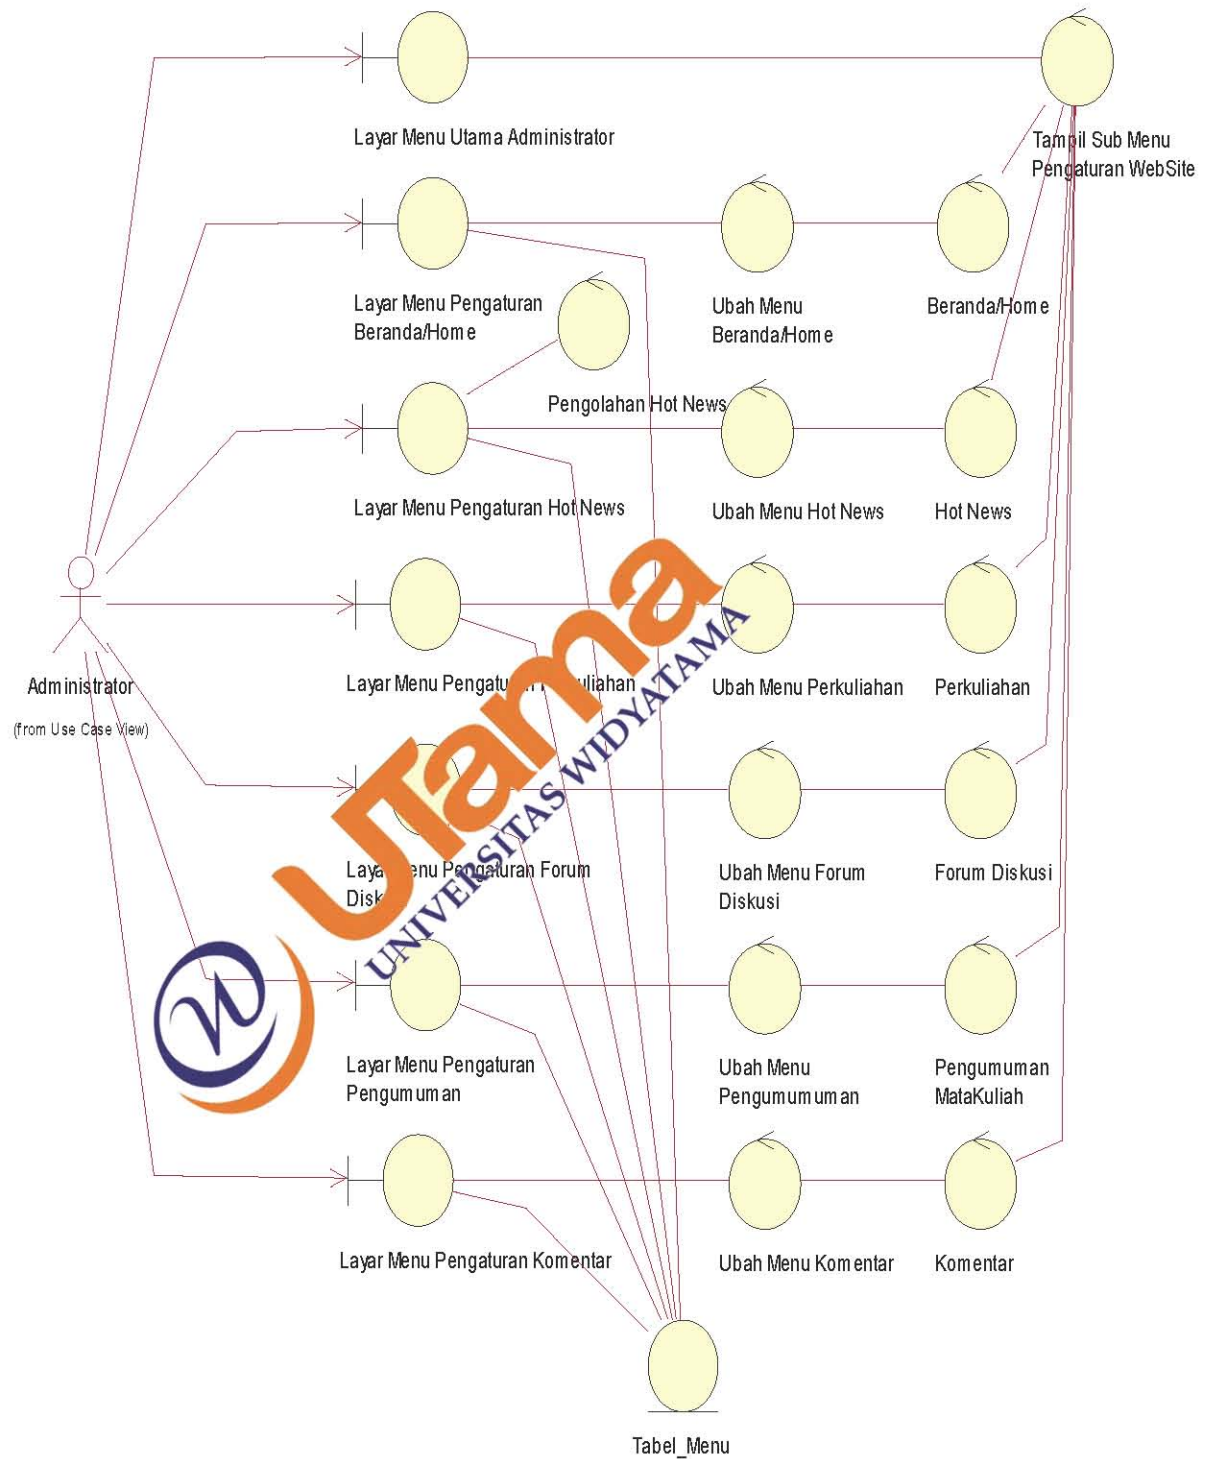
Layar Menu Utama Administrator

Tampil Sub Menu Pengaturan WebSite

Layar Menu Pengaturan Beranda/Home

Ubah Menu Beranda/Home

Beranda/Home

Pengolahan Hot News

Layar Menu Pengaturan Hot News

Ubah Menu Hot News

Hot News

Administrator

(from Use Case View)

Layar Menu Pengatu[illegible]uliahan

Ubah Menu Perkuliahan

Perkuliahan

Laya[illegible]enu Pengaturan Forum Disk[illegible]

Ubah Menu Forum Diskusi

Forum Diskusi

Layar Menu Pengaturan Pengumuman

Ubah Menu Pengumumuman

Pengumuman MataKuliah

Layar Menu Pengaturan Komentar

Ubah Menu Komentar

Komentar

Tabel_Menu

UTama

UNIVERSITAS WIDYATAMA